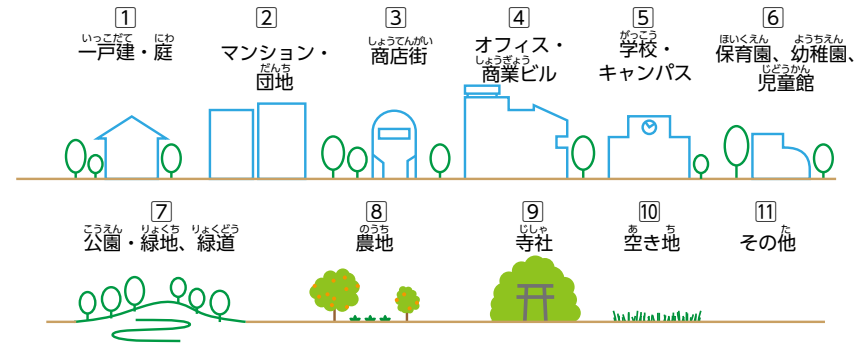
1
いっこだて にわ
一戸建・庭

2
マンション・
だんち
団地

3
しょうてんがい
商店街

4
オフィス・
しょうぎょう
商業ビル

5
がっこう
学校・
キャンパス

6
ほいくえん ようちえん
保育園、幼稚園、
じどうかん
児童館

7
こうえん りょくち りょくどう
公園・緑地、緑道

8
のうち
農地

9
じしゃ
寺社

10
あ ち
空き地

11
た
その他